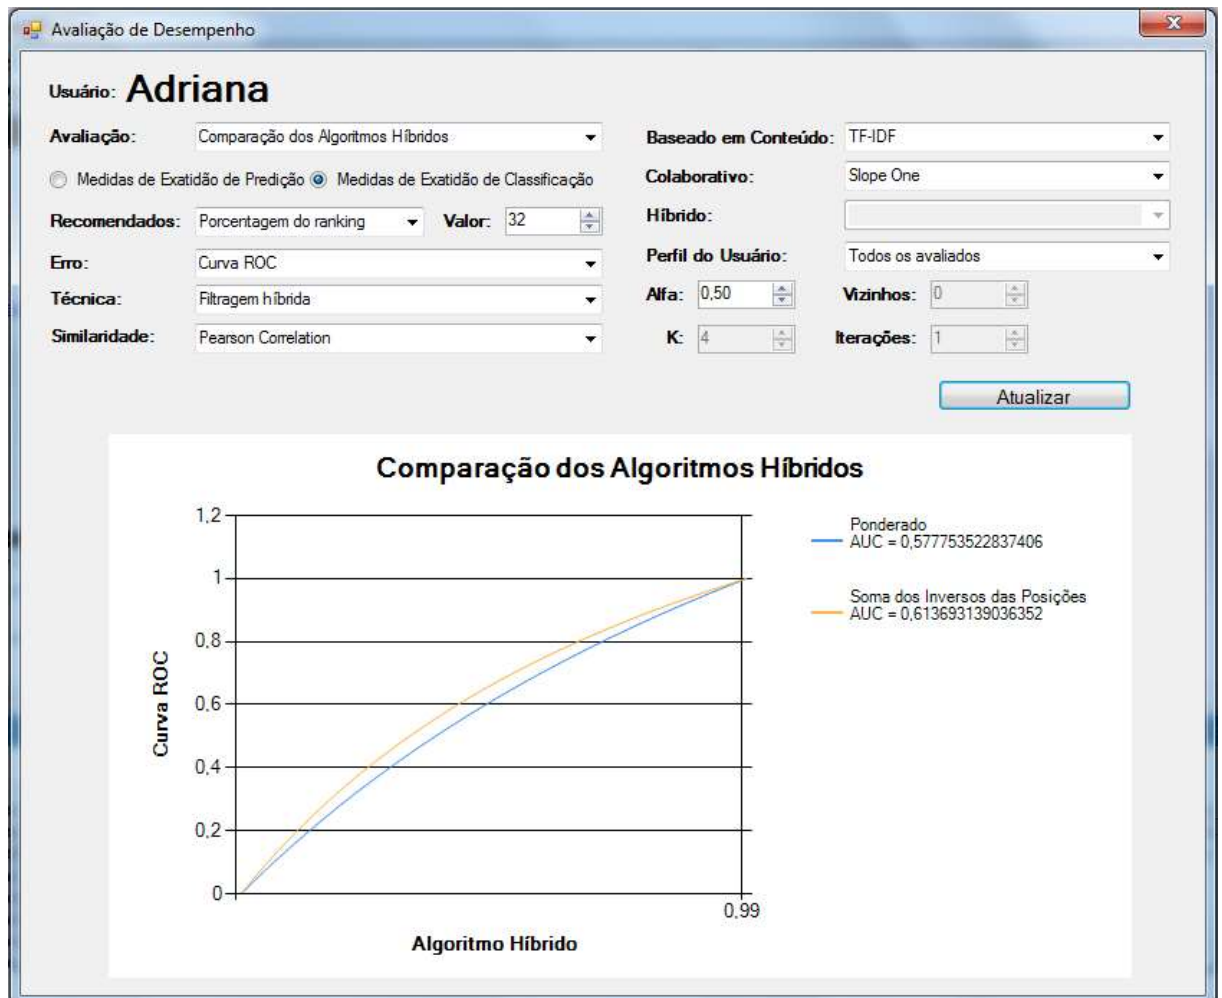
Avaliação de Desempenho

Usuário: Adriana

Avaliação: Comparação dos Algoritmos Híbridos

Medidas de Exatidão de Predição  Medidas de Exatidão de Classificação

Recomendados: Porcentagem do ranking  Valor: 32

Erro: Curva ROC

Técnica: Filtragem híbrida

Similaridade: Pearson Correlation

Baseado em Conteúdo: TF-IDF

Colaborativo: Slope One

Híbrido:

Perfil do Usuário: Todos os avaliados

Alfa: 0,50  Vizinhos: 0

K: 4  Iterações: 1

Atualizar

Comparação dos Algoritmos Híbridos

1,2
1
0,8
0,6
0,4
0,2
0

Curva ROC

0,99

Algoritmo Híbrido

Ponderado
AUC = 0,577753522837406

Soma dos Inversos das Posições
AUC = 0,613693139036352